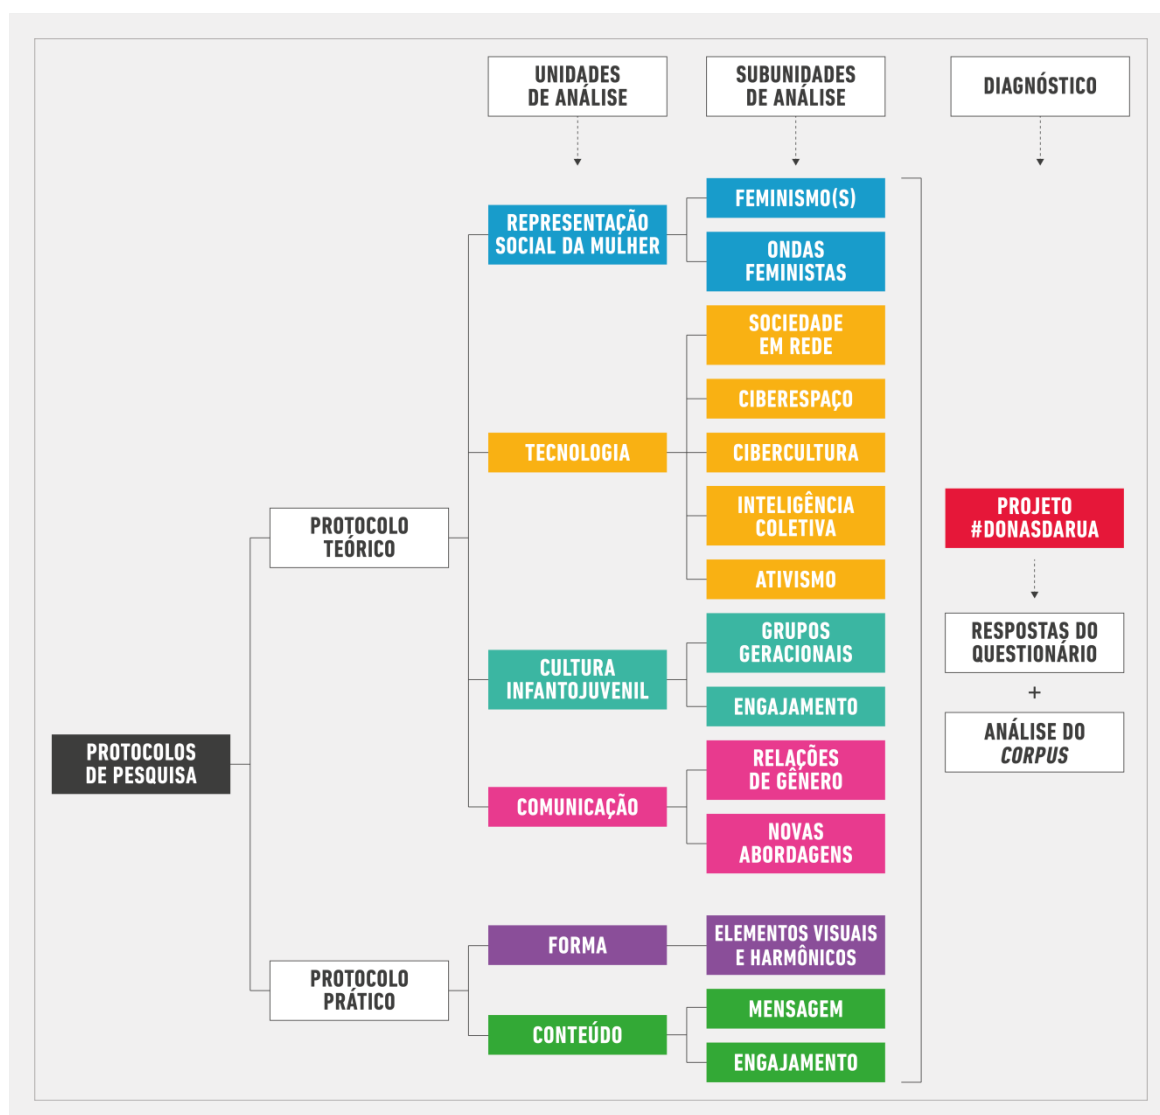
UNIDADES DE ANÁLISE

SUBUNIDADES DE ANÁLISE

DIAGNÓSTICO

PROTOCOLOS DE PESQUISA

PROTOCOLO TEÓRICO

REPRESENTAÇÃO SOCIAL DA MULHER

FEMINISMO(S)

ONDAS FEMINISTAS

TECNOLOGIA

SOCIEDADE EM REDE

CIBERESPAÇO

CIBERCULTURA

INTELIGÊNCIA COLETIVA

ATIVISMO

CULTURA INFANTOJUVENIL

GRUPOS GERACIONAIS

ENGAJAMENTO

COMUNICAÇÃO

RELAÇÕES DE GÊNERO

NOVAS ABORDAGENS

PROTOCOLO PRÁTICO

FORMA

ELEMENTOS VISUAIS E HARMÔNICOS

CONTEÚDO

MENSAGEM

ENGAJAMENTO

PROJETO #DONASDARUA

RESPOSTAS DO QUESTIONÁRIO

+

ANÁLISE DO *CORPUS*